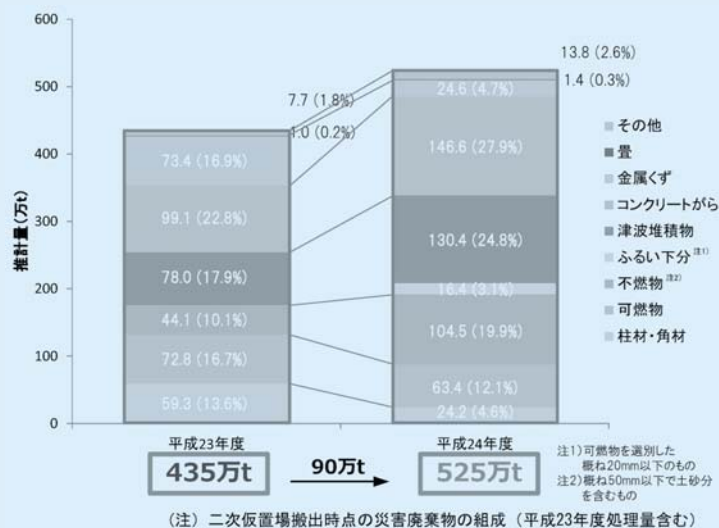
600
500
400
300
200
100
0

推計量(万t)

73.4 (16.9%)
99.1 (22.8%)
78.0 (17.9%)
44.1 (10.1%)
72.8 (16.7%)
59.3 (13.6%)

7.7 (1.8%)
1.0 (0.2%)

13.8 (2.6%)
1.4 (0.3%)
24.6 (4.7%)
146.6 (27.9%)
130.4 (24.8%)
16.4 (3.1%)
104.5 (19.9%)
63.4 (12.1%)
24.2 (4.6%)

その他
畳
金属くず
コンクリートがら
津波堆積物
ふるい下分$^{注1}$
不燃物$^{注2}$
可燃物
柱材・角材

平成23年度
435万t

90万t

平成24年度
525万t

注1) 可燃物を選別した概ね20mm以下のもの
注2) 概ね50mm以下で土砂分を含むもの

(注) 二次仮置場搬出時点の災害廃棄物の組成 (平成23年度処理量含む)